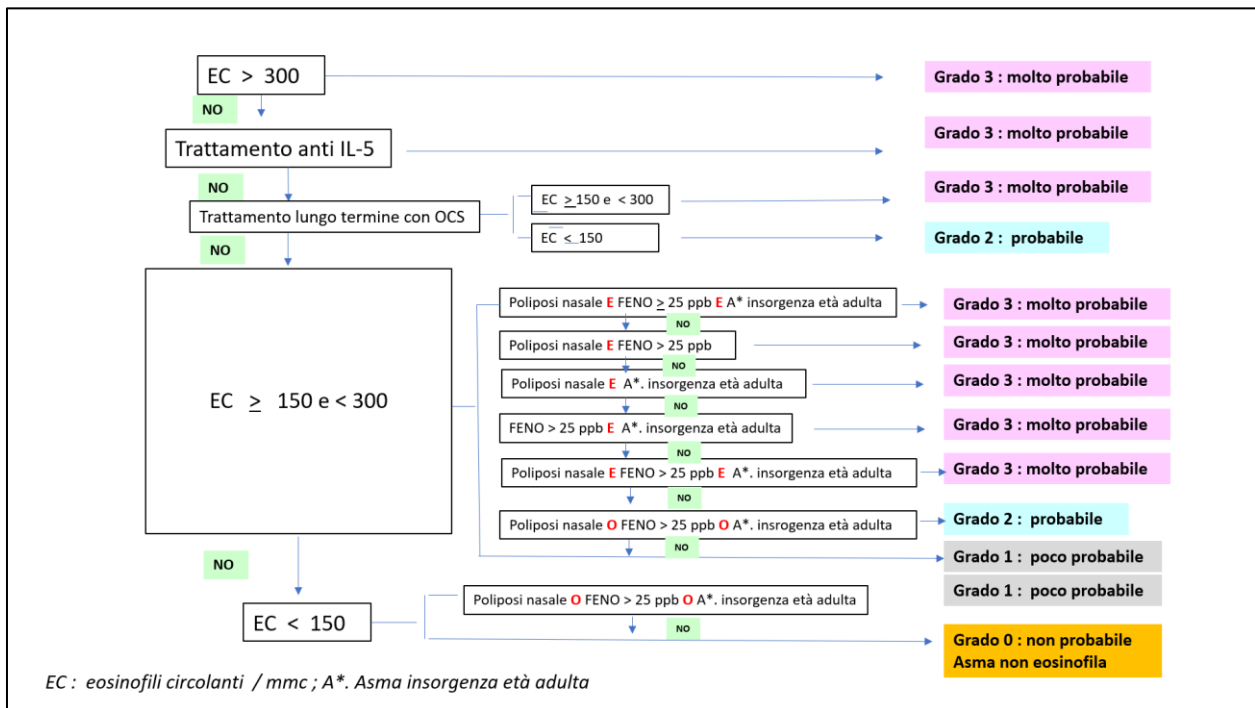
EC > 300

NO

Grado 3 : molto probabile

Trattamento anti IL-5

Grado 3 : molto probabile

NO

Trattamento lungo termine con OCS

EC $\geq$ 150 e < 300

Grado 3 : molto probabile

EC $\leq$ 150

Grado 2 : probabile

NO

EC $\geq$ 150 e < 300

Poliposi nasale E FENO $\geq$ 25 ppb E A* insorgenza età adulta

Grado 3 : molto probabile

NO

Poliposi nasale E FENO > 25 ppb

Grado 3 : molto probabile

NO

Poliposi nasale E A*. insorgenza età adulta

Grado 3 : molto probabile

NO

FENO > 25 ppb E A*. insorgenza età adulta

Grado 3 : molto probabile

NO

Poliposi nasale E FENO > 25 ppb E A*. insorgenza età adulta

Grado 3 : molto probabile

NO

Poliposi nasale O FENO > 25 ppb O A*. insrogenza età adulta

Grado 2 : probabile

NO

Grado 1 : poco probabile

NO

Grado 1 : poco probabile

EC < 150

Poliposi nasale O FENO > 25 ppb O A*. insorgenza età adulta

NO

Grado 0 : non probabile
Asma non eosinofila

EC : eosinofili circolanti / mmc ; A*. Asma insorgenza età adulta